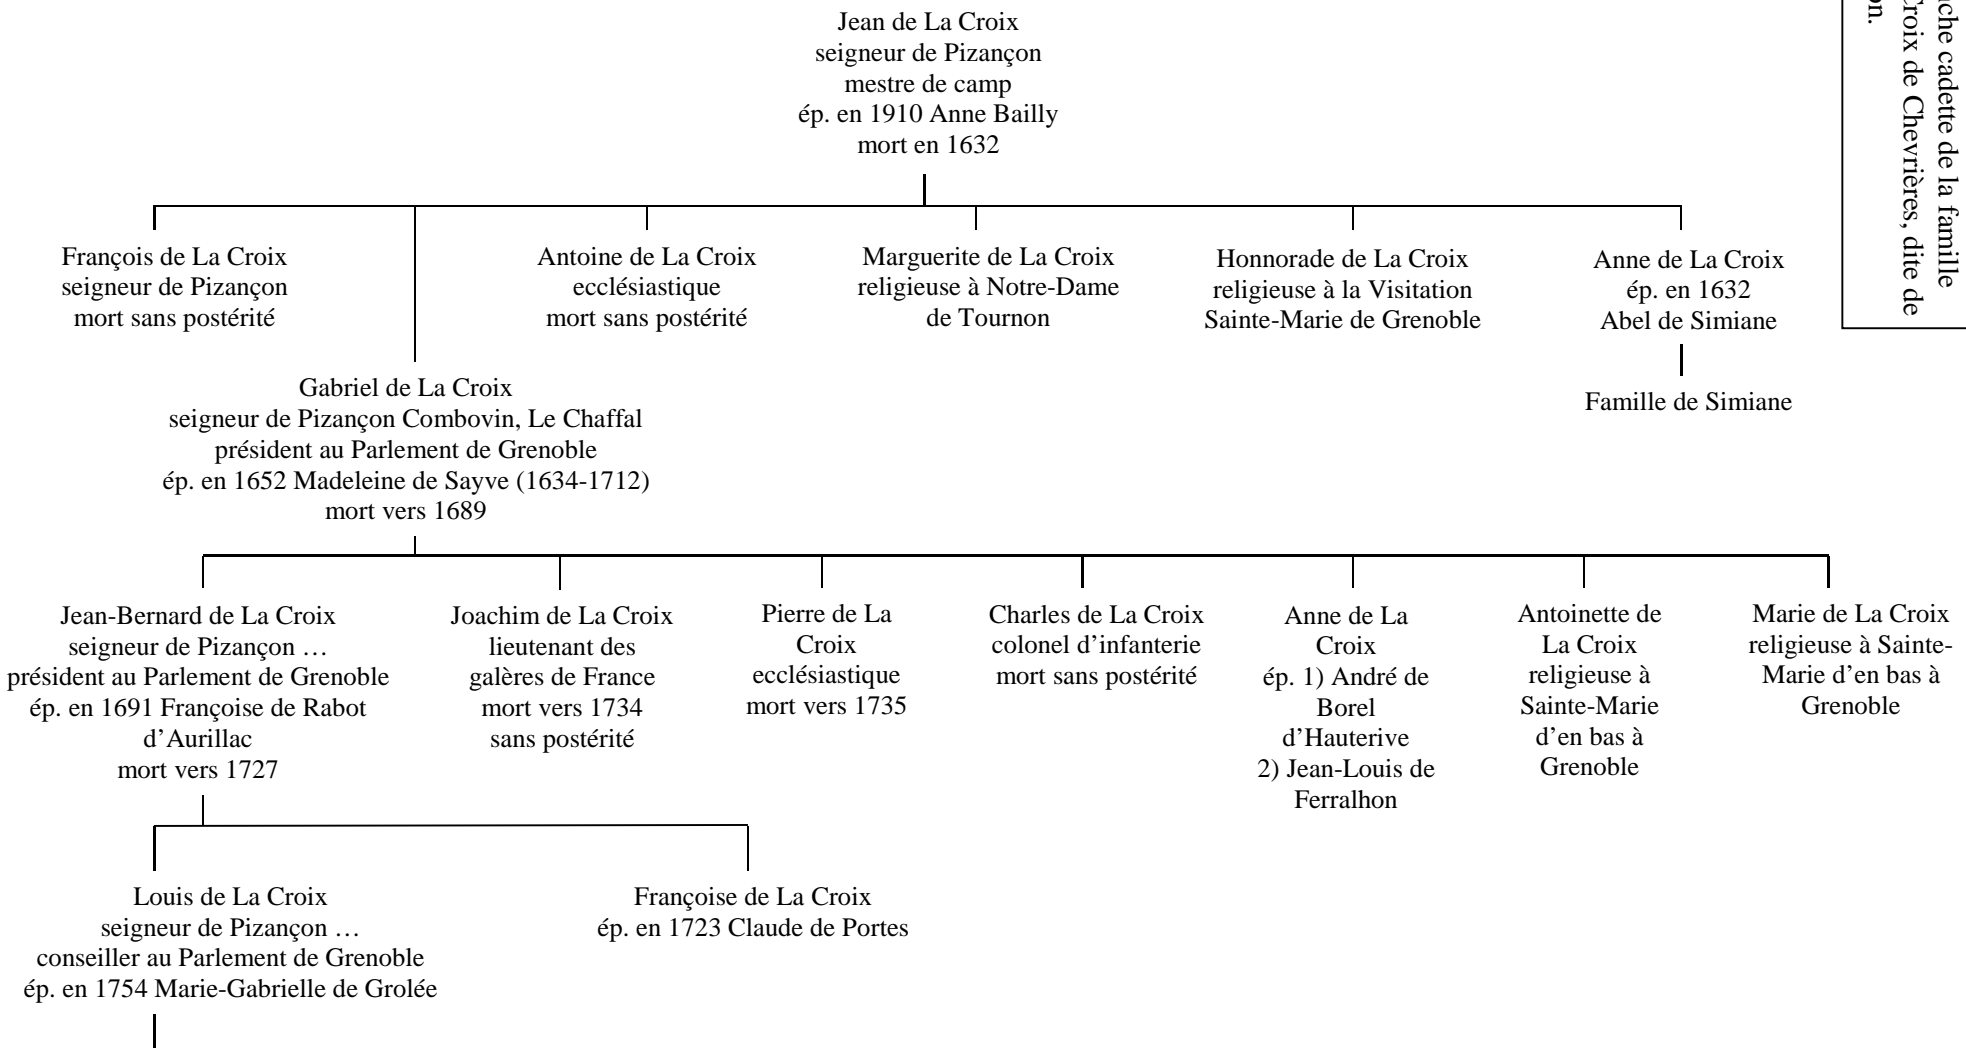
Jean de La Croix
seigneur de Pizançon
mestre de camp
ép. en 1910 Anne Bailly
mort en 1632

François de La Croix
seigneur de Pizançon
mort sans postérité

Antoine de La Croix
ecclésiastique
mort sans postérité

Marguerite de La Croix
religieuse à Notre-Dame
de Tournon

Honnorade de La Croix
religieuse à la Visitation
Sainte-Marie de Grenoble

Anne de La Croix
ép. en 1632
Abel de Simiane

Famille de Simiane

Gabriel de La Croix
seigneur de Pizançon Combovin, Le Chaffal
président au Parlement de Grenoble
ép. en 1652 Madeleine de Sayve (1634-1712)
mort vers 1689

Jean-Bernard de La Croix
seigneur de Pizançon …
président au Parlement de Grenoble
ép. en 1691 Françoise de Rabot
d'Aurillac
mort vers 1727

Joachim de La Croix
lieutenant des
galères de France
mort vers 1734
sans postérité

Pierre de La
Croix
ecclésiastique
mort vers 1735

Charles de La Croix
colonel d'infanterie
mort sans postérité

Anne de La
Croix
ép. 1) André de
Borel
d'Hauterive
2) Jean-Louis de
Ferralhon

Antoinette de
La Croix
religieuse à
Sainte-Marie
d'en bas à
Grenoble

Marie de La Croix
religieuse à Sainte-Marie d'en bas à
Grenoble

Louis de La Croix
seigneur de Pizançon …
conseiller au Parlement de Grenoble
ép. en 1754 Marie-Gabrielle de Grolée

Françoise de La Croix
ép. en 1723 Claude de Portes

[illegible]che cadette de la famille
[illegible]Croix de Chevrières, dite de
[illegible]on.